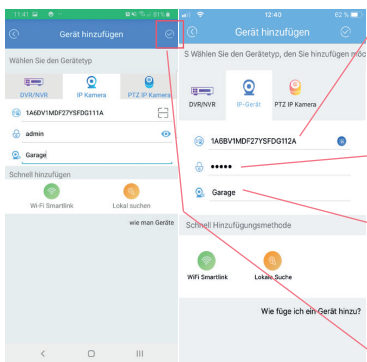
11:41 51%

Gerät hinzufügen

Wählen Sie den Gerätetyp

DVR/NVR

IP Kamera

PTZ IP Kamera

1A6DV1MDF27YSFDG111A

admin

Garage

Schnell hinzufügen

Wi-Fi Smartlink

Lokal suchen

wie man Geräte

12:40 62 %

Gerät hinzufügen

S Wählen Sie den Gerätetyp, den Sie hinzufügen möc

DVR/NVR

IP-Gerät

PTZ IP Kamera

1A6BV1MDF27YSFDG112A

•••••

Garage

Schnell Hinzufügungsmethode

WiFi Smartlink

Lokale Suche

Wie füge ich ein Gerät hinzu?